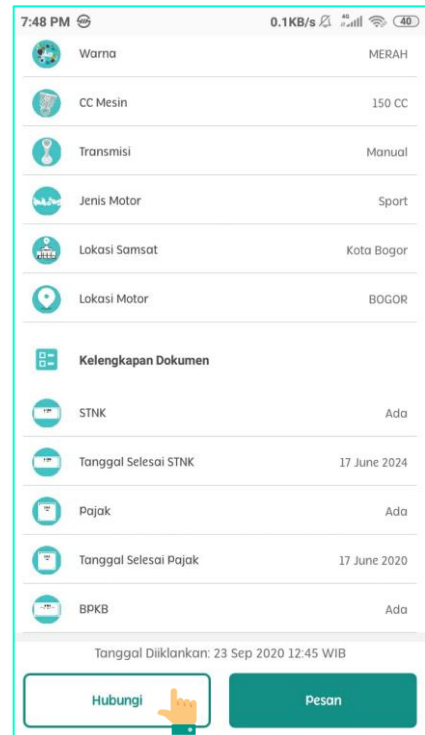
7:48 PM 0.1KB/s 4G 40

Warna MERAH

CC Mesin 150 CC

Transmisi Manual

Jenis Motor Sport

Lokasi Samsat Kota Bogor

Lokasi Motor BOGOR

Kelengkapan Dokumen

STNK Ada

Tanggal Selesai STNK 17 June 2024

Pajak Ada

Tanggal Selesai Pajak 17 June 2020

BPKB Ada

Tanggal Diiklankan: 23 Sep 2020 12:45 WIB

Hubungi

Pesan